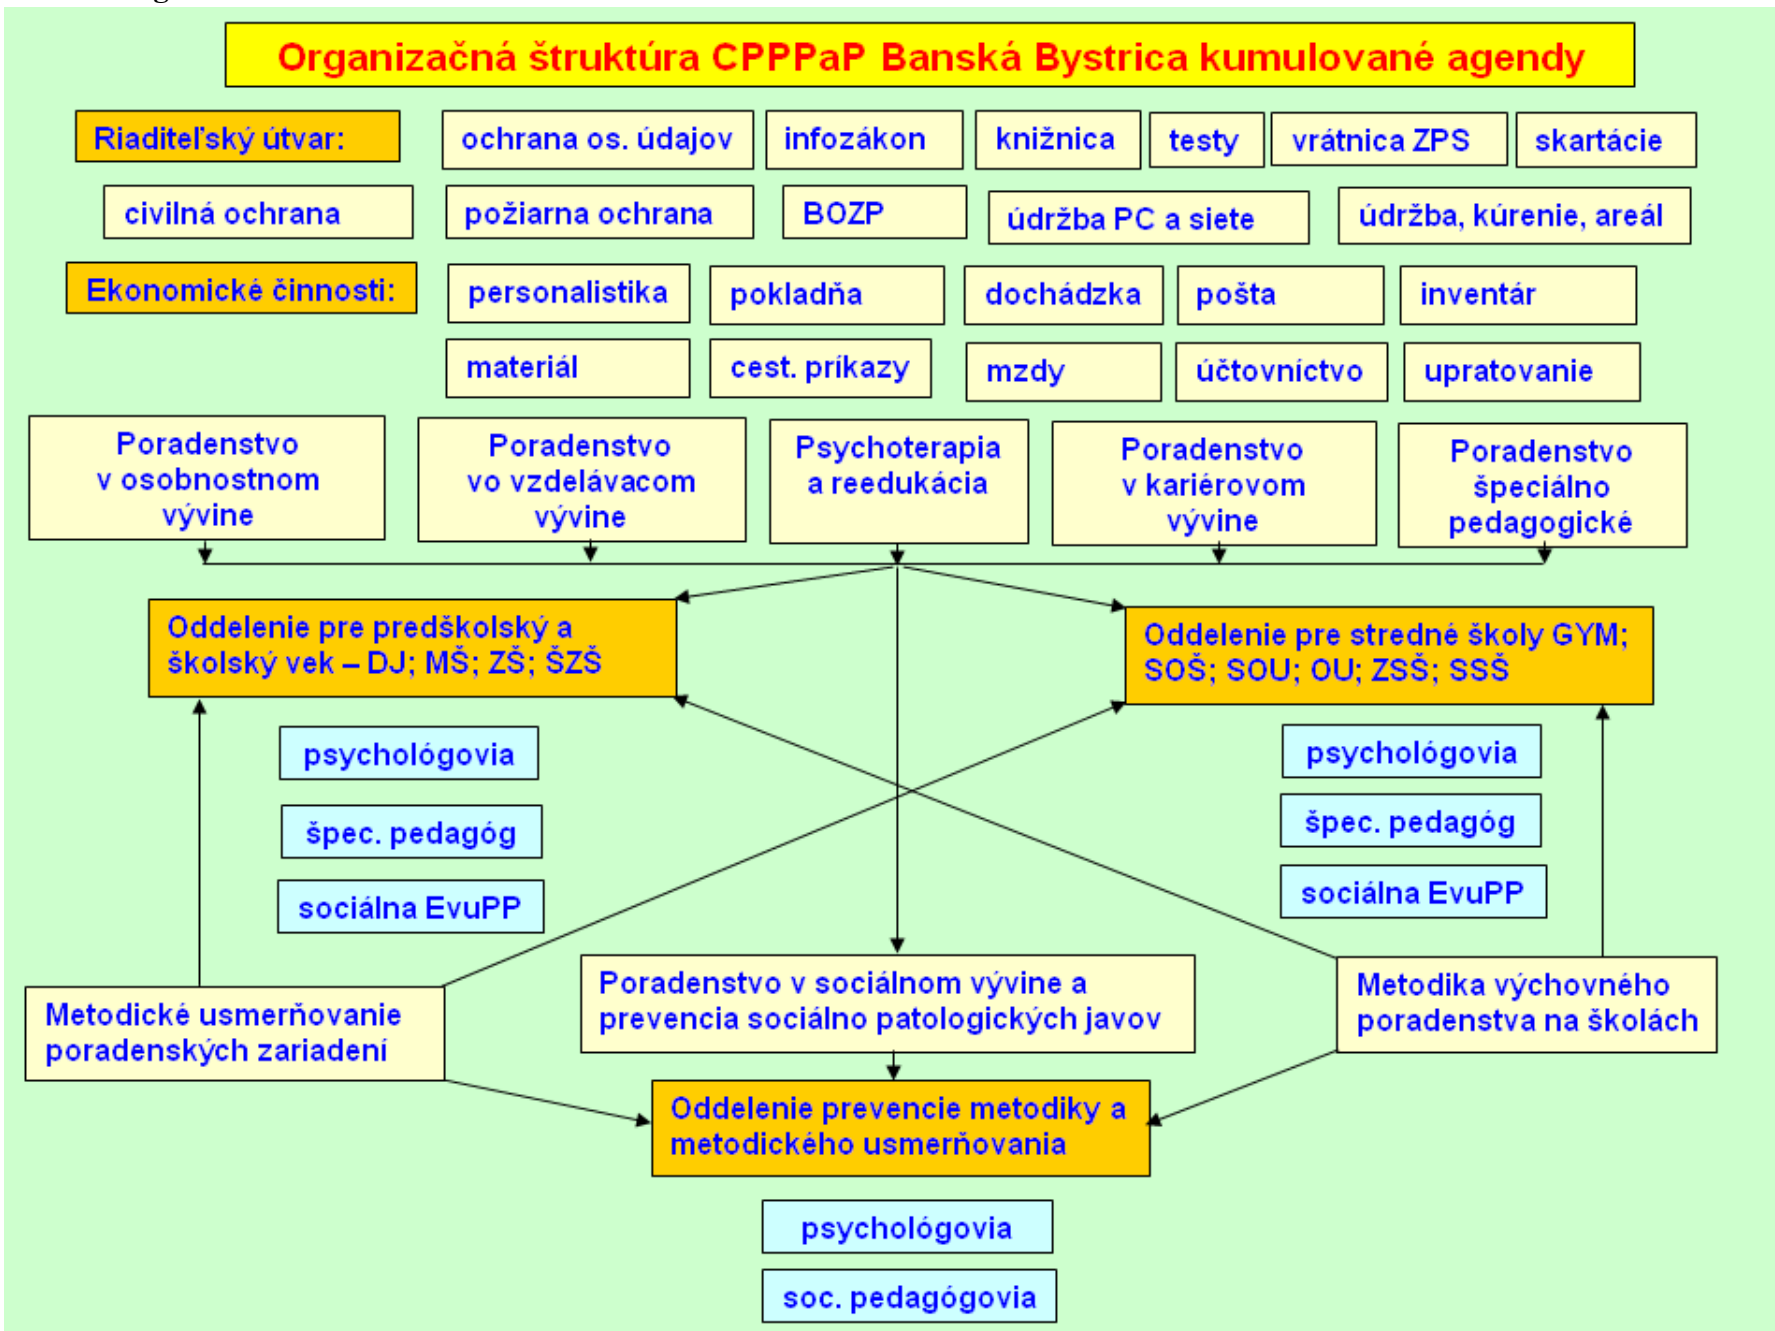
Organizačná štruktúra CPPPaP Banská Bystrica kumulované agendy

Riaditeľský útvar:

ochrana os. údajov

infozákon

knižnica

testy

vrátnica ZPS

skartácie

civilná ochrana

požiarna ochrana

BOZP

údržba PC a siete

údržba, kúrenie, areál

Ekonomické činnosti:

personalistika

pokladňa

dochádzka

pošta

inventár

materiál

cest. príkazy

mzdy

účtovníctvo

upratovanie

Poradenstvo v osobnostnom vývine

Poradenstvo vo vzdelávacom vývine

Psychoterapia a reedukácia

Poradenstvo v kariérovom vývine

Poradenstvo špeciálno pedagogické

Oddelenie pre predškolský a školský vek – DJ; MŠ; ZŠ; ŠZŠ

Oddelenie pre stredné školy GYM; SOŠ; SOU; OU; ZSŠ; SSŠ

psychológovia

špec. pedagóg

sociálna EvuPP

psychológovia

špec. pedagóg

sociálna EvuPP

Metodické usmerňovanie poradenských zariadení

Poradenstvo v sociálnom vývine a prevencia sociálno patologických javov

Metodika výchovného poradenstva na školách

Oddelenie prevencie metodiky a metodického usmerňovania

psychológovia

soc. pedagógovia